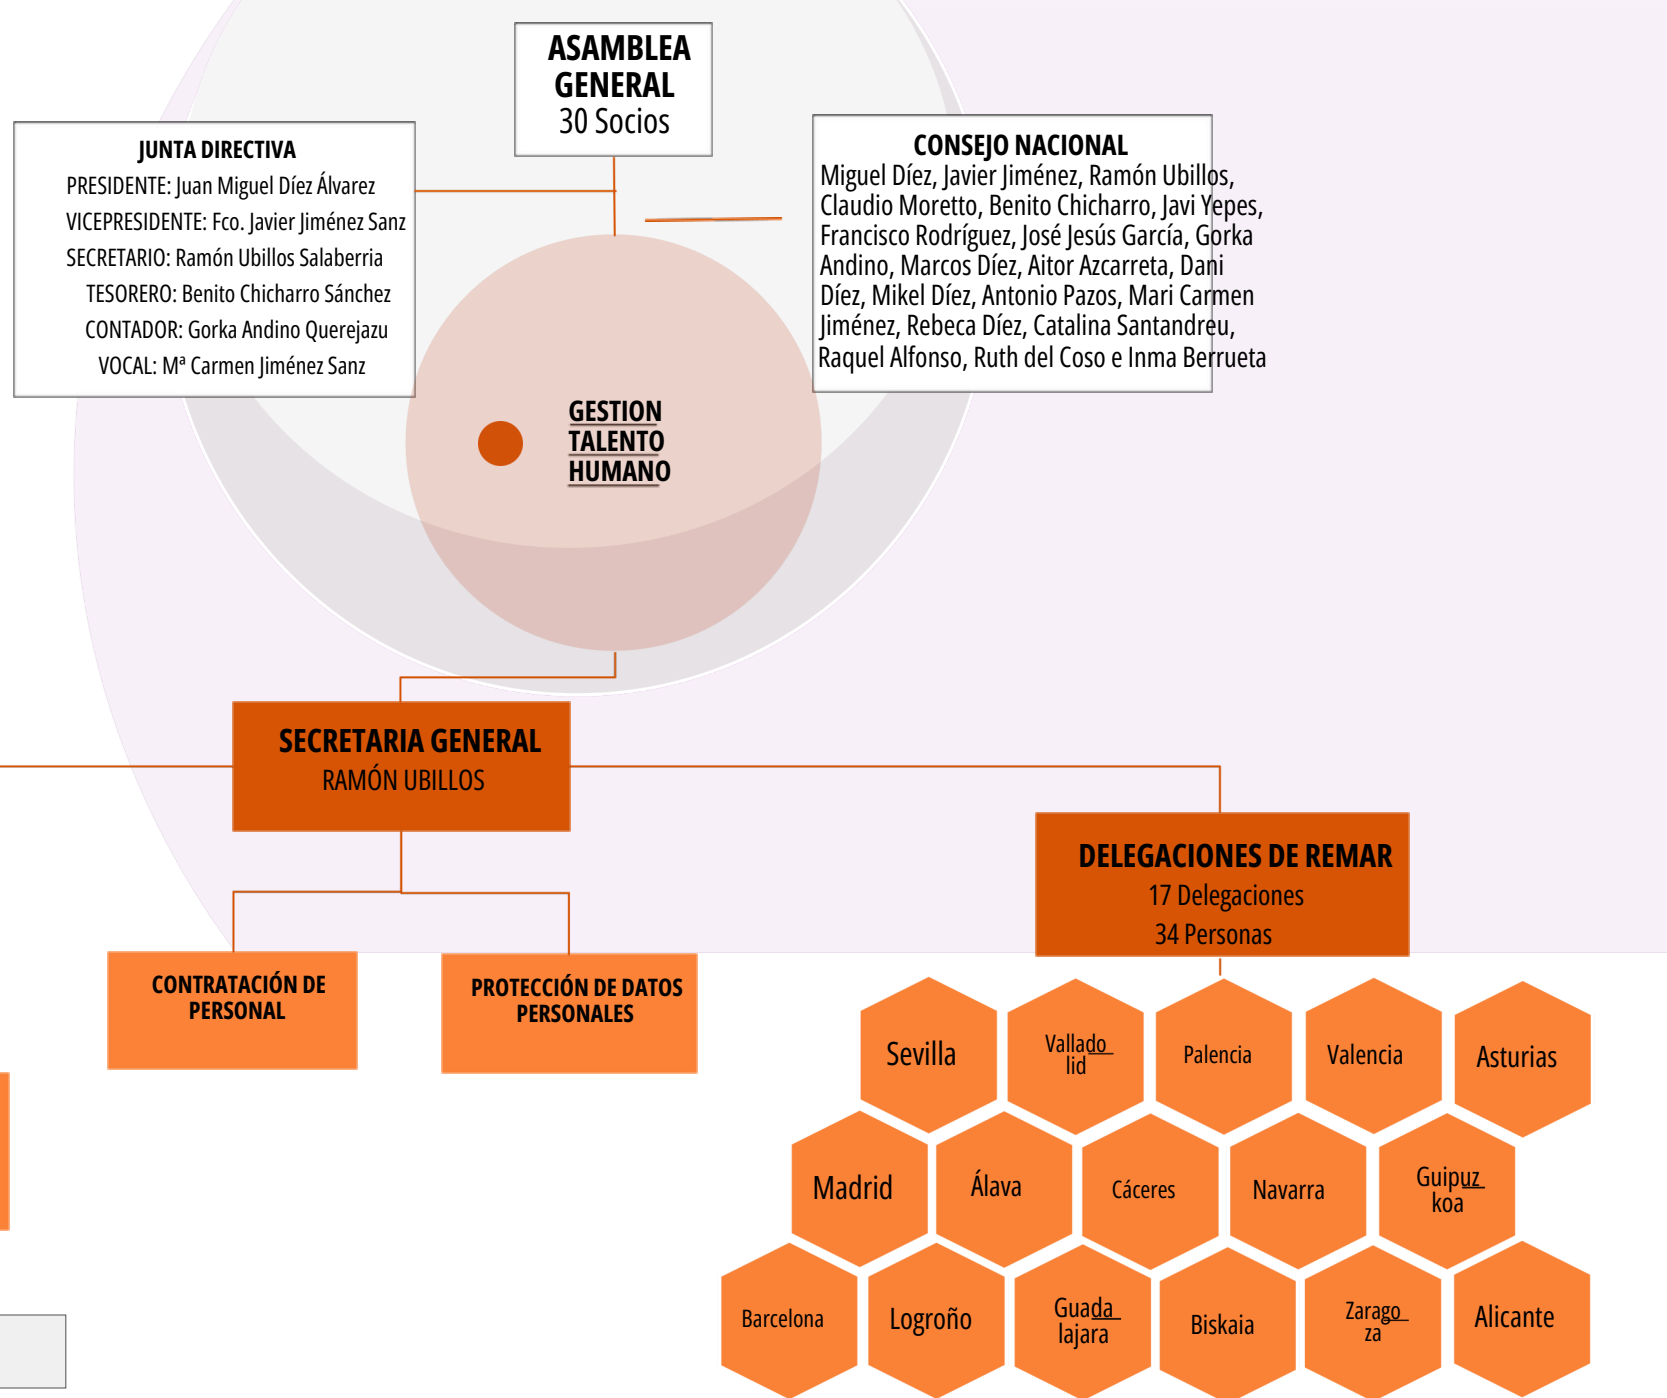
ASAMBLEA GENERAL
30 Socios

JUNTA DIRECTIVA
PRESIDENTE: Juan Miguel Díez Álvarez
VICEPRESIDENTE: Fco. Javier Jiménez Sanz
SECRETARIO: Ramón Ubillos Salaberria
TESORERO: Benito Chicharro Sánchez
CONTADOR: Gorka Andino Querejazu
VOCAL: Mª Carmen Jiménez Sanz

CONSEJO NACIONAL
Miguel Díez, Javier Jiménez, Ramón Ubillos, Claudio Moretto, Benito Chicharro, Javi Yepes, Francisco Rodríguez, José Jesús García, Gorka Andino, Marcos Díez, Aitor Azcarreta, Dani Díez, Mikel Díez, Antonio Pazos, Mari Carmen Jiménez, Rebeca Díez, Catalina Santandreu, Raquel Alfonso, Ruth del Coso e Inma Berrueta

GESTION TALENTO HUMANO

SECRETARIA GENERAL
RAMÓN UBILLOS

DELEGACIONES DE REMAR
17 Delegaciones
34 Personas

CONTRATACIÓN DE PERSONAL

PROTECCIÓN DE DATOS PERSONALES

Sevilla
Vallado lid
Palencia
Valencia
Asturias
Madrid
Álava
Cáceres
Navarra
Guipuz koa
Barcelona
Logroño
Guada lajara
Biskaia
Zarago za
Alicante